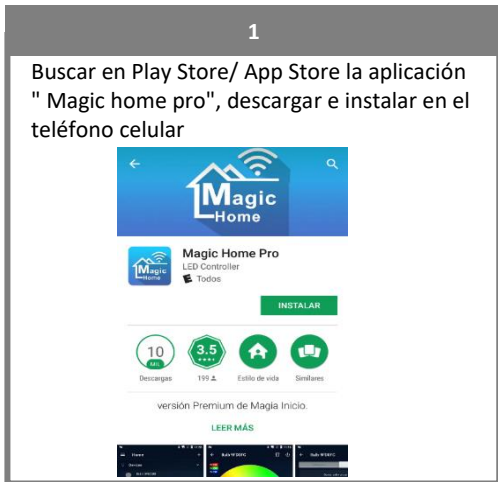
1

Buscar en Play Store/ App Store la aplicación " Magic home pro", descargar e instalar en el teléfono celular

Magic Home

Magic Home Pro
LED Controller
E Todos

INSTALAR

10 MIL
Descargas

3.5
199

Estilo de vida

Similares

versión Premium de Magia Inicio.

LEER MÁS